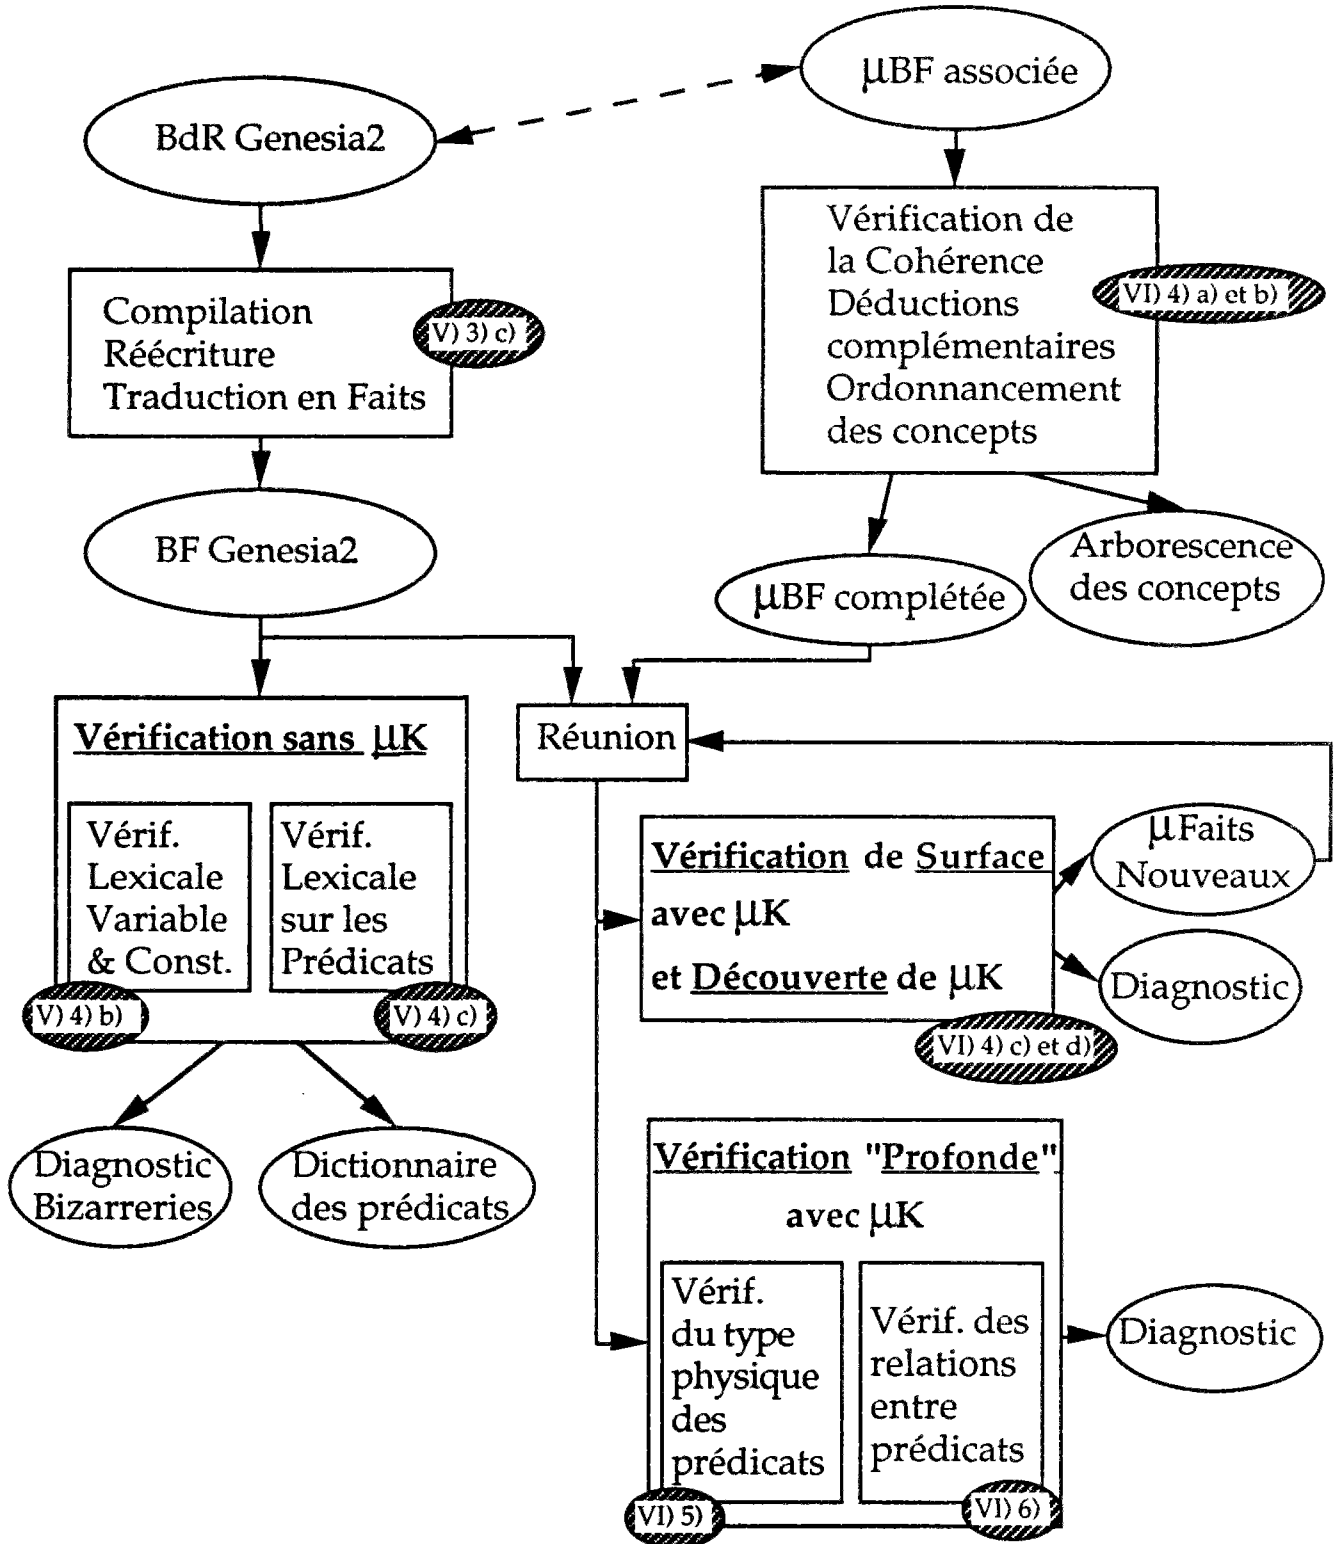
$\mu$BF associée

BdR Genesia2

Vérification de la Cohérence Déductions complémentaires Ordonnancement des concepts

VI) 4) a) et b)

Compilation Réécriture Traduction en Faits

V) 3) c)

BF Genesia2

$\mu$BF complétée

Arborescence des concepts

Vérification sans $\mu$K

Vérif. Lexicale Variable & Const.

Vérif. Lexicale sur les Prédicats

V) 4) b)

V) 4) c)

Réunion

Vérification de Surface avec $\mu$K et Découverte de $\mu$K

VI) 4) c) et d)

$\mu$Faits Nouveaux

Diagnostic

Diagnostic Bizarreries

Dictionnaire des prédicats

Vérification "Profonde" avec $\mu$K

Vérif. du type physique des prédicats

Vérif. des relations entre prédicats

VI) 5)

VI) 6)

Diagnostic